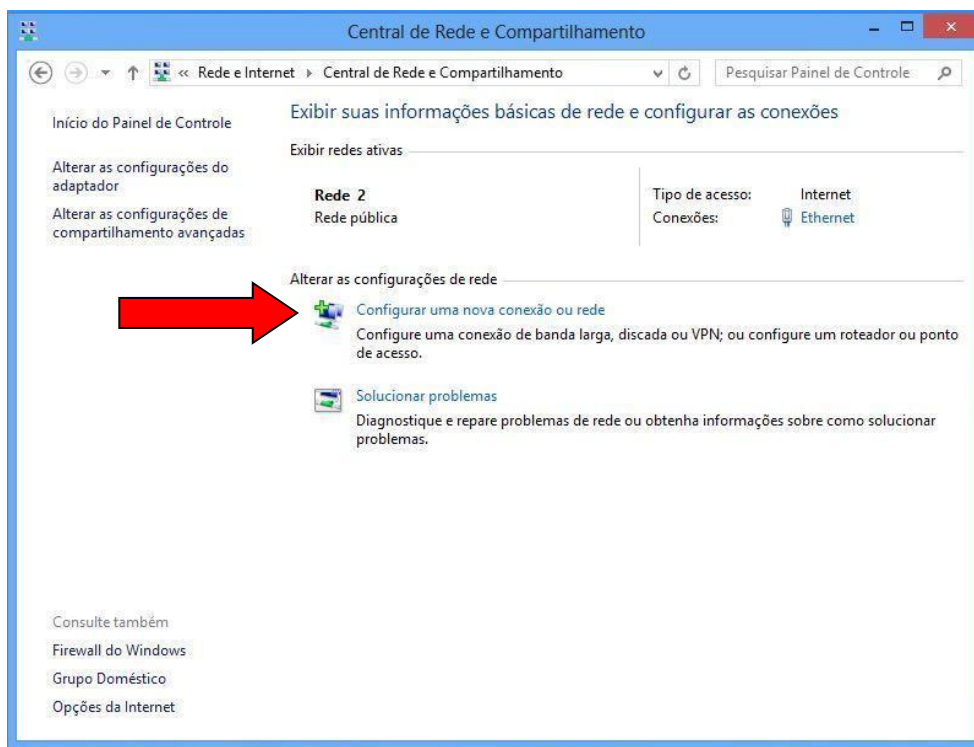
Central de Rede e Compartilhamento

« Rede e Internet ▸ Central de Rede e Compartilhamento

Pesquisar Painel de Controle

Início do Painel de Controle

Alterar as configurações do adaptador

Alterar as configurações de compartilhamento avançadas

Exibir suas informações básicas de rede e configurar as conexões

Exibir redes ativas

Rede 2
Rede pública

| | |
|---|---|
| Tipo de acesso: | Internet |
| Conexões: | Ethernet |

Alterar as configurações de rede

Configurar uma nova conexão ou rede
Configure uma conexão de banda larga, discada ou VPN; ou configure um roteador ou ponto de acesso.

Solucionar problemas
Diagnostique e repare problemas de rede ou obtenha informações sobre como solucionar problemas.

Consulte também
Firewall do Windows
Grupo Doméstico
Opções da Internet